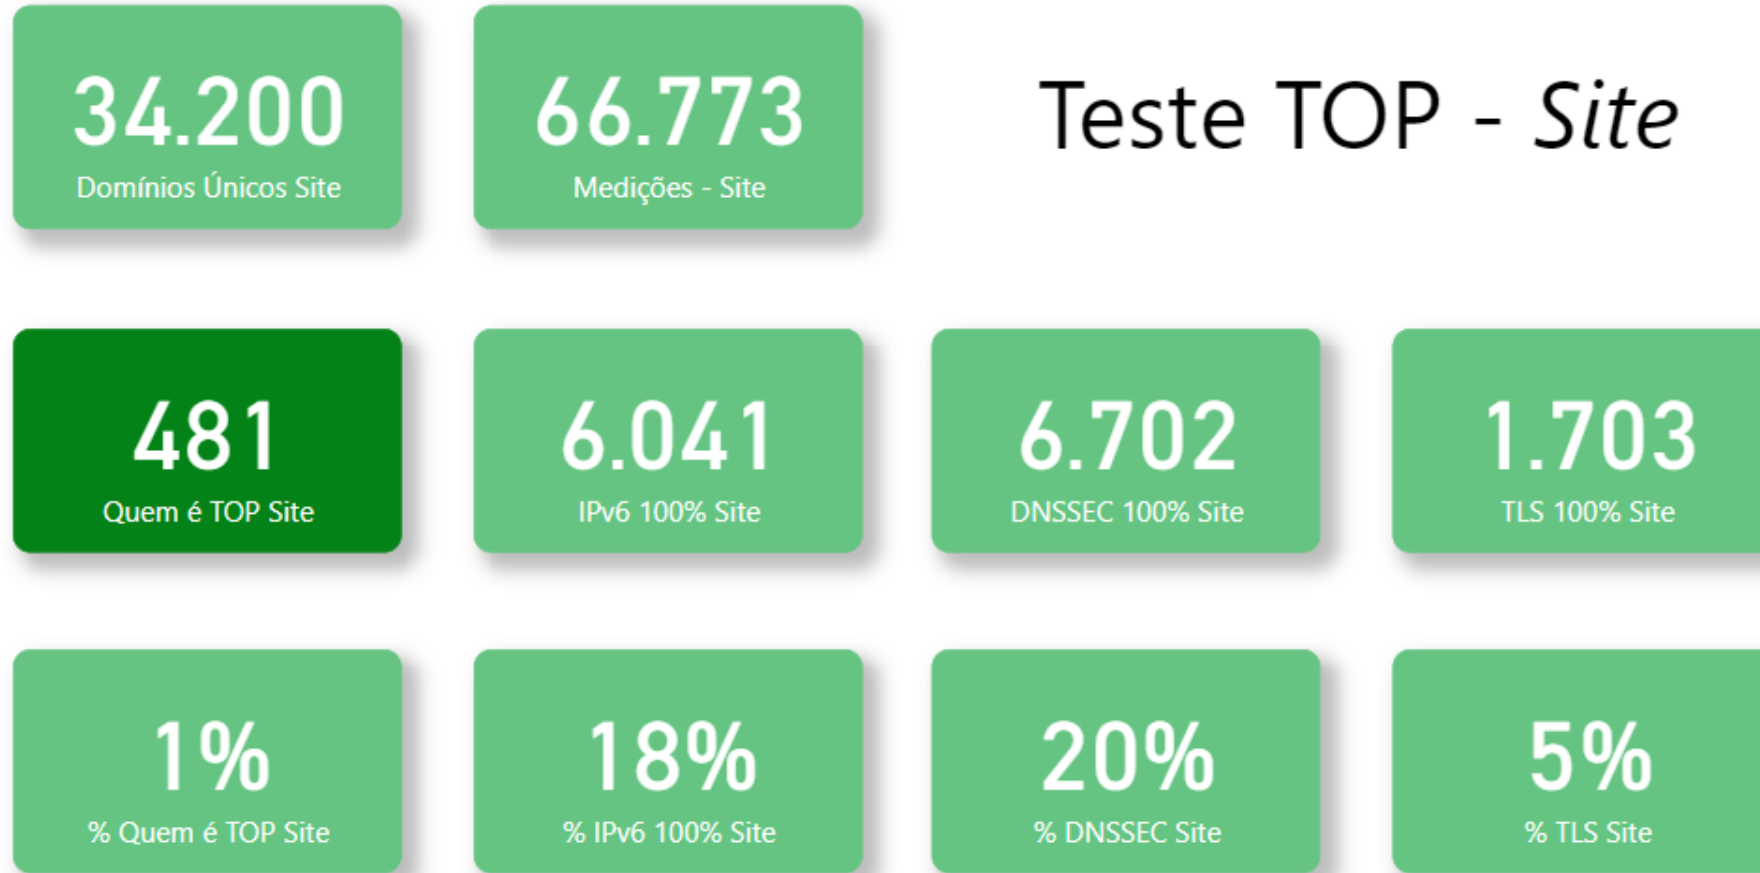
34.200
Domínios Únicos Site

66.773
Medições - Site

Teste TOP - *Site*

481
Quem é TOP Site

6.041
IPv6 100% Site

6.702
DNSSEC 100% Site

1.703
TLS 100% Site

1%
% Quem é TOP Site

18%
% IPv6 100% Site

20%
% DNSSEC Site

5%
% TLS Site